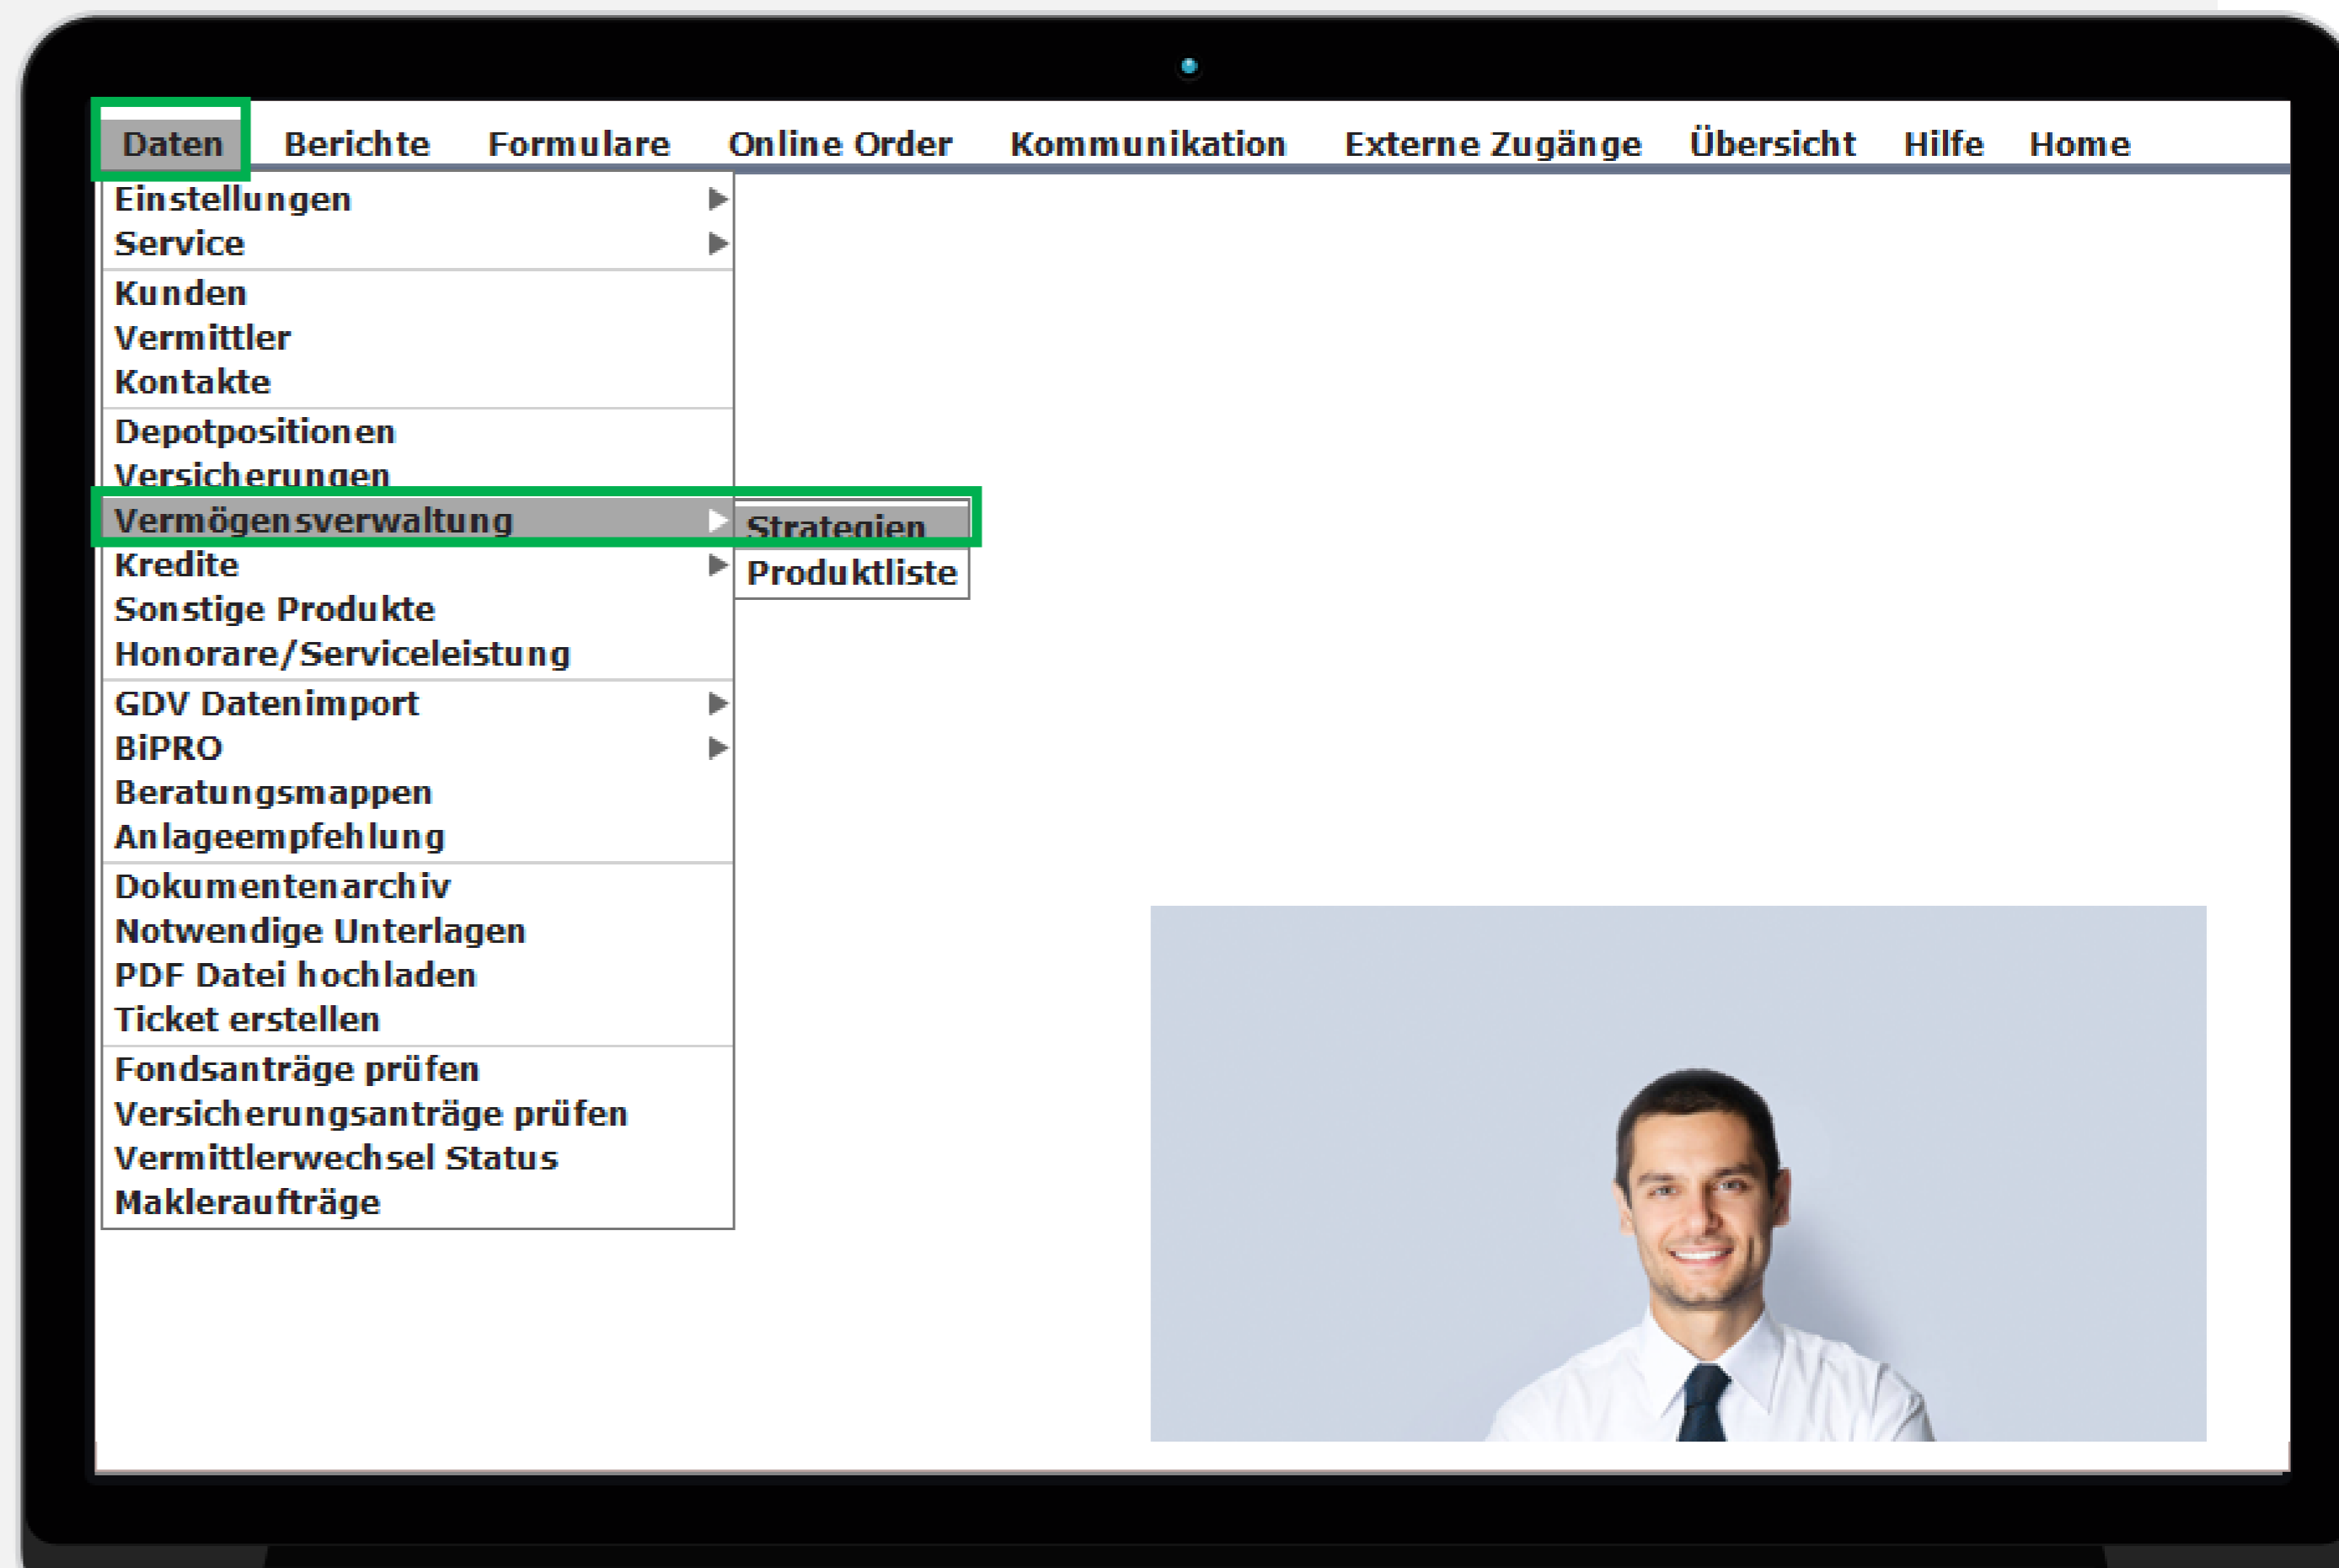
Daten Berichte Formulare Online Order Kommunikation Externe Zugänge Übersicht Hilfe Home

Einstellungen
Service
Kunden
Vermittler
Kontakte
Depotpositionen
Versicherungen
Vermögensverwaltung
Kredite
Sonstige Produkte
Honorare/Serviceleistung
GDV Datenimport
BiPRO
Beratungsmappen
Anlageempfehlung
Dokumentenarchiv
Notwendige Unterlagen
PDF Datei hochladen
Ticket erstellen
Fondsanträge prüfen
Versicherungsanträge prüfen
Vermittlerwechsel Status
Maklleraufträge

Strategien
Produktliste